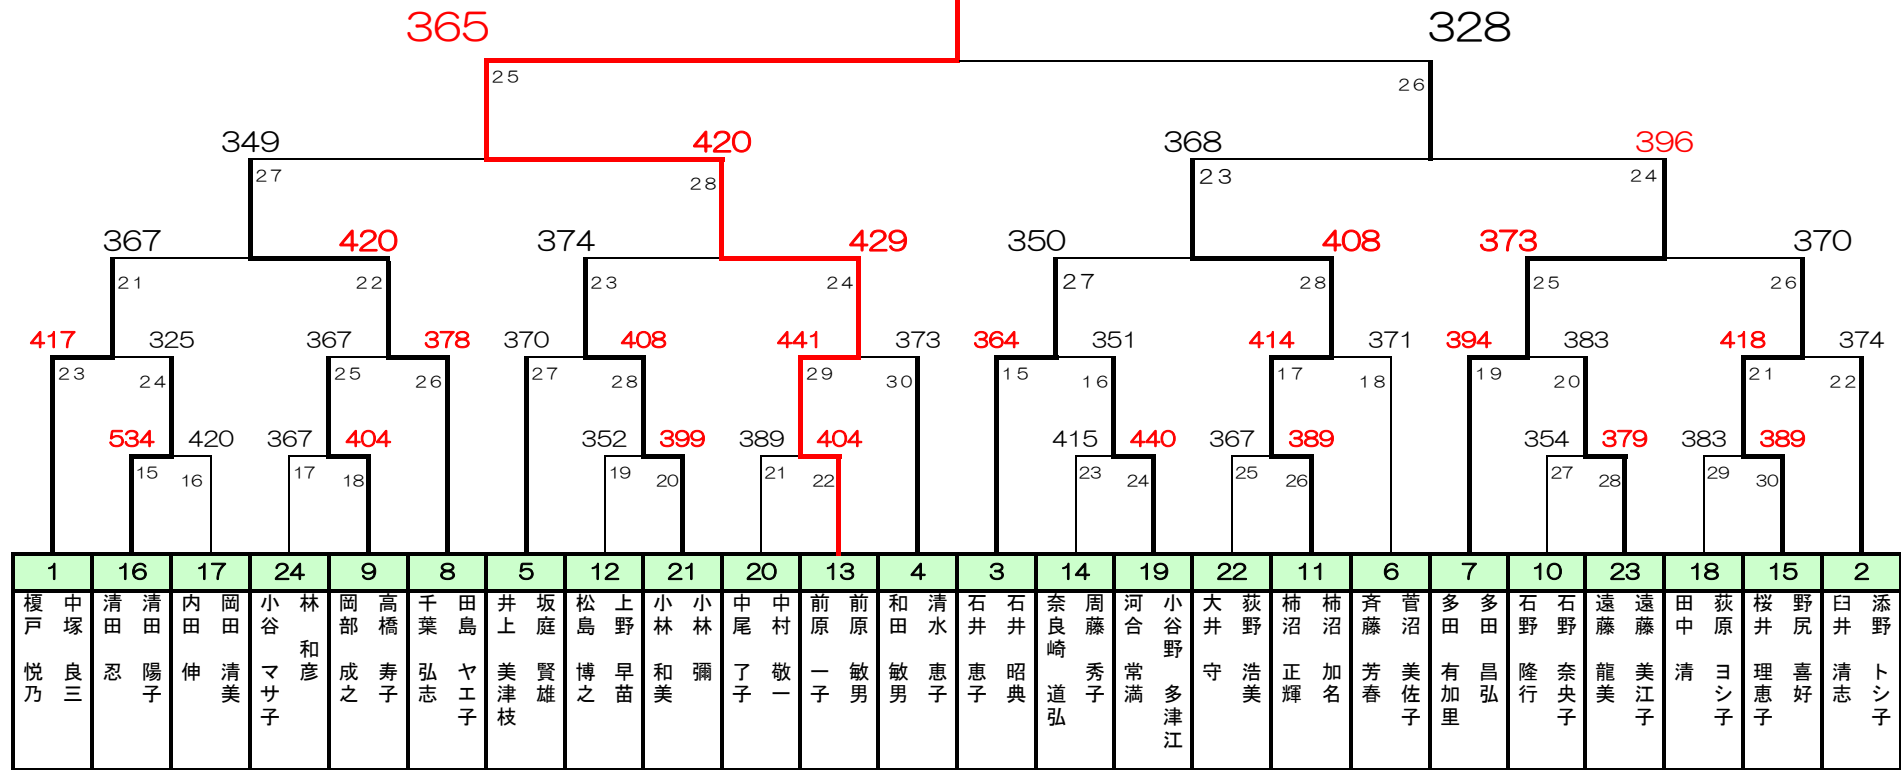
365 328

25 26

349 420 368 396

27 28 23 24

367 420 374 429 350 408 373 370

21 22 23 24 27 28 25 26

417 325 367 378 370 408 441 373 364 351 414 371 394 383 418 374

23 24 25 26 27 28 29 30 15 16 17 18 19 20 21 22

534 420 367 404 352 399 389 404 415 440 367 389 354 379 383 389

15 16 17 18 19 20 21 22 23 24 25 26 27 28 29 30

| 1 | 16 | 17 | 24 | 9 | 8 | 5 | 12 | 21 | 20 | 13 | 4 | 3 | 14 | 19 | 22 | 11 | 6 | 7 | 10 | 23 | 18 | 15 | 2 |
|---|---|---|---|---|---|---|---|---|---|---|---|---|---|---|---|---|---|---|---|---|---|---|---|
| 榎戸悦乃 中塚良三 | 清田忍 清田陽子 | 内田伸 岡田清美 | 小谷マサ子 林和彦 | 岡部成之 高橋寿子 | 千葉弘志 田島ヤエ子 | 井上美津枝 坂庭賢雄 | 松島博之 上野早苗 | 小林和美 小林彌 | 中尾了子 中村敬一 | 前原一子 前原敏男 | 和田敏男 清水恵子 | 石井恵子 石井昭典 | 奈良崎道弘 周藤秀子 | 河合常満 小谷野多津江 | 大井守 荻野浩美 | 柿沼正輝 柿沼加名 | 斉藤芳春 菅沼美佐子 | 多田有加里 多田昌弘 | 石野隆行 石野奈央子 | 遠藤龍美 遠藤美江子 | 田中清 荻原ヨシ子 | 桜井理恵子 野尻喜好 | 臼井清志 添野トシ子 |